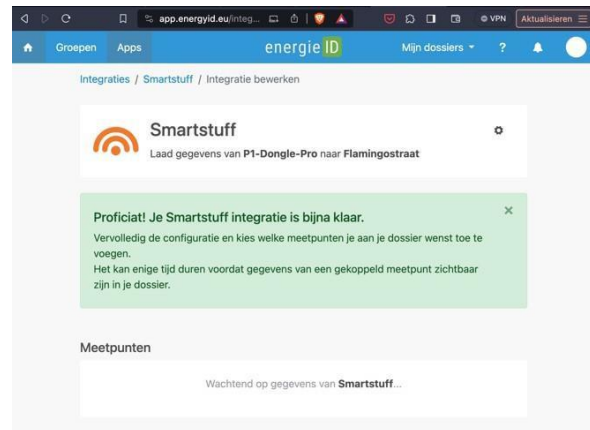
app.energyid.eu/integ...

VPN

Aktualisieren

Groepen

Apps

energie ID

Mijn dossiers

?

Integraties / Smartstuff / Integratie bewerken

Smartstuff

Laad gegevens van **P1-Dongle-Pro** naar **Flamingostraat**

**Proficiat! Je Smartstuff integratie is bijna klaar.**

Vervolledig de configuratie en kies welke meetpunten je aan je dossier wenst toe te voegen.

Het kan enige tijd duren voordat gegevens van een gekoppeld meetpunt zichtbaar zijn in je dossier.

×

Meetpunten

Wachtend op gegevens van **Smartstuff**...